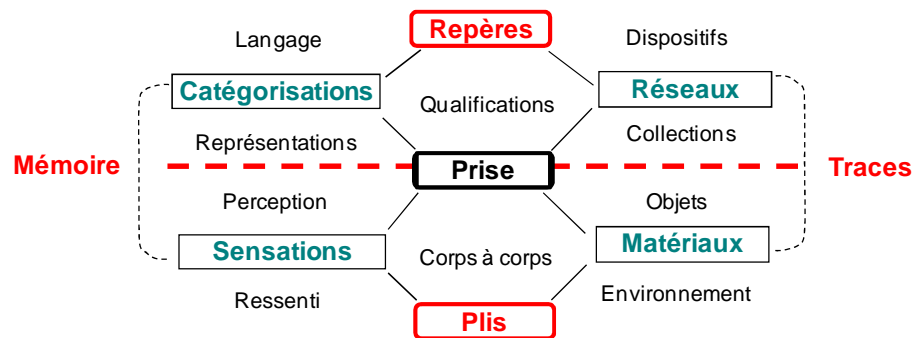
Repères

Langage

Dispositifs

Catégorisations

Réseaux

Qualifications

Représentations

Collections

Mémoire

Prise

Traces

Perception

Objets

Sensations

Matériaux

Corps à corps

Ressenti

Environnement

Plis